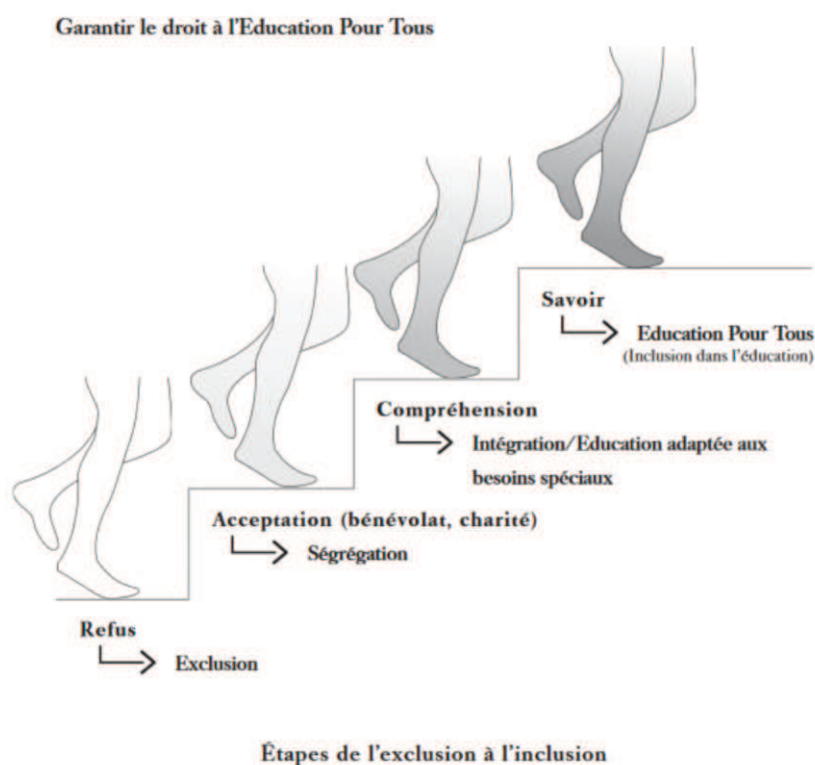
Garantir le droit à l'Education Pour Tous

Savoir
Education Pour Tous
(Inclusion dans l'éducation)

Compréhension
Intégration/Education adaptée aux besoins spéciaux

Acceptation (bénévolat, charité)
Ségrégation

Refus
Exclusion

Étapes de l'exclusion à l'inclusion